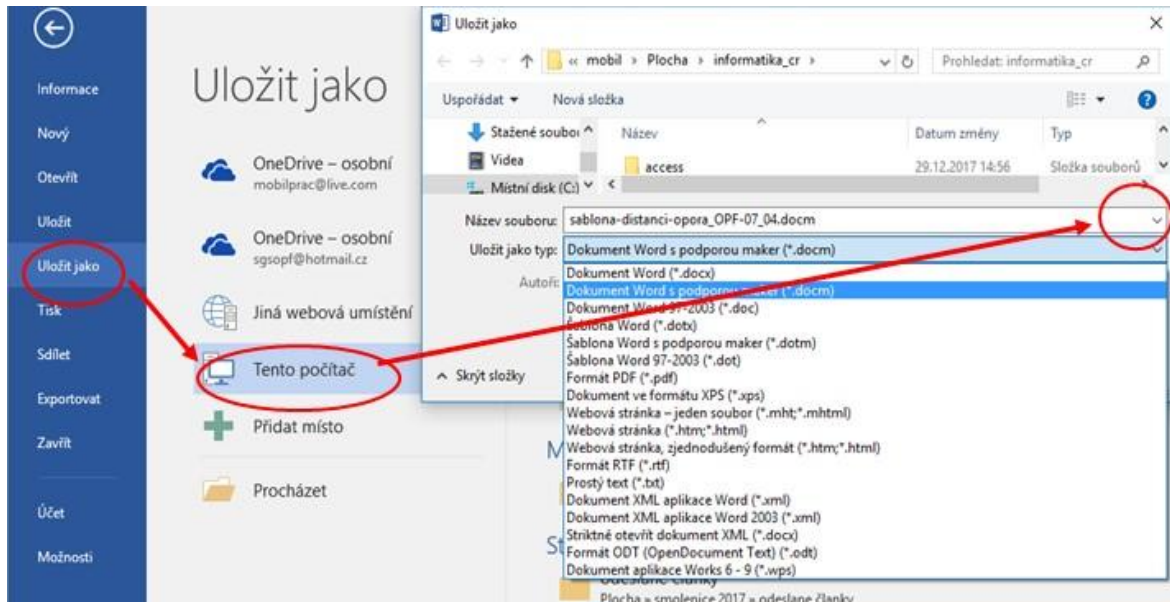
Informace
Nový
Otevřít
Uložit
Uložit jako
Tisk
Sdílet
Exportovat
Zavřít
Účet
Možnosti

Uložit jako

OneDrive – osobní
mobilprac@live.com

OneDrive – osobní
sgsopf@hotmail.cz

Jiná webová umístění

Tento počítač

Přidat místo

Procházet

Uložit jako
« mobil › Plocha › informatika_cr ›
Prohledat: informatika_cr
Uspořádat ▾ Nová složka
Stažené soubory
Videa
Místní disk (C:)
Název
Datum změny
Typ
access
29.12.2017 14:56
Složka souborů
Název souboru: sablona-distanci-opora_OPF-07_04.docm
Uložit jako typ: Dokument Word s podporou maker (*.docm)
Autoři:
Skrýt složky
Dokument Word (*.docx)
Dokument Word s podporou maker (*.docm)
Dokument Word 97-2003 (*.doc)
Šablona Word (*.dotx)
Šablona Word s podporou maker (*.dotm)
Šablona Word 97-2003 (*.dot)
Formát PDF (*.pdf)
Dokument ve formátu XPS (*.xps)
Webová stránka – jeden soubor (*.mht;*.mhtml)
Webová stránka (*.htm;*.html)
Webová stránka, zjednodušený formát (*.htm;*.html)
Formát RTF (*.rtf)
Prostý text (*.txt)
Dokument XML aplikace Word (*.xml)
Dokument XML aplikace Word 2003 (*.xml)
Striktně otevřít dokument XML (*.docx)
Formát ODT (OpenDocument Text) (*.odt)
Dokument aplikace Works 6 - 9 (*.wps)
Odeslané články
Plocha » smolenice 2017 » odeslané články